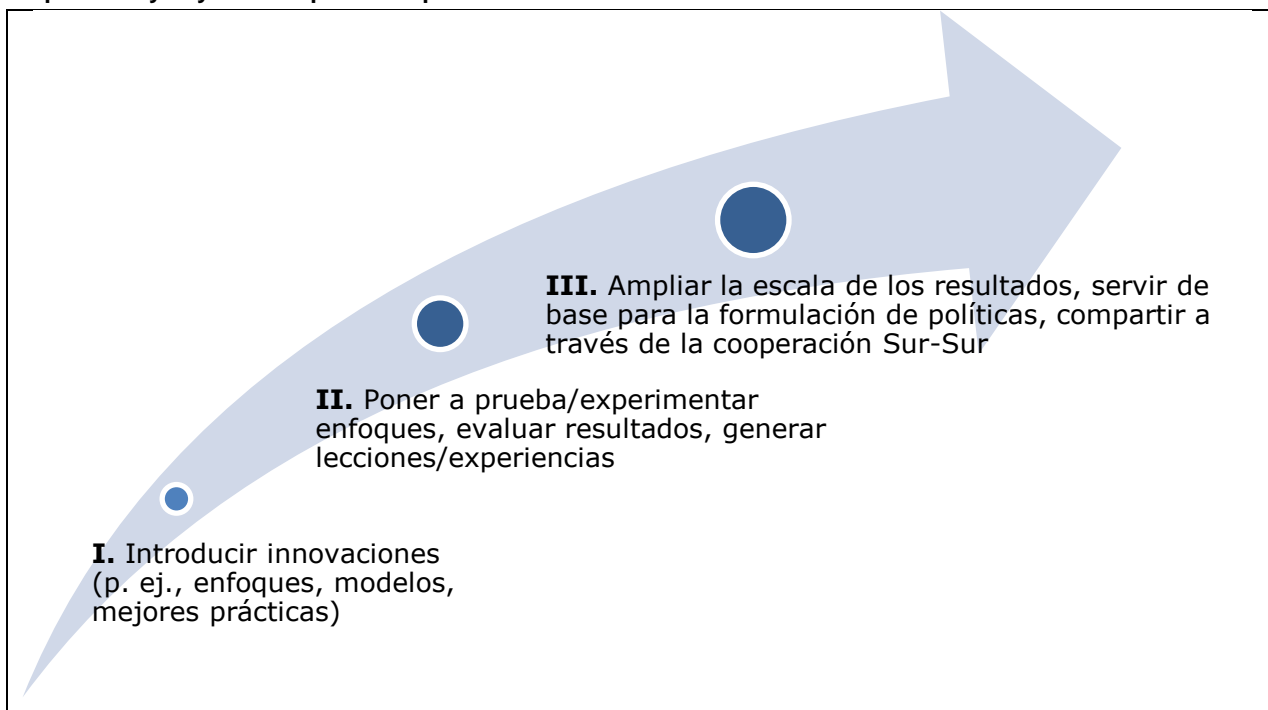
III. Ampliar la escala de los resultados, servir de base para la formulación de políticas, compartir a través de la cooperación Sur-Sur

II. Poner a prueba/experimentar enfoques, evaluar resultados, generar lecciones/experiencias

I. Introducir innovaciones (p. ej., enfoques, modelos, mejores prácticas)